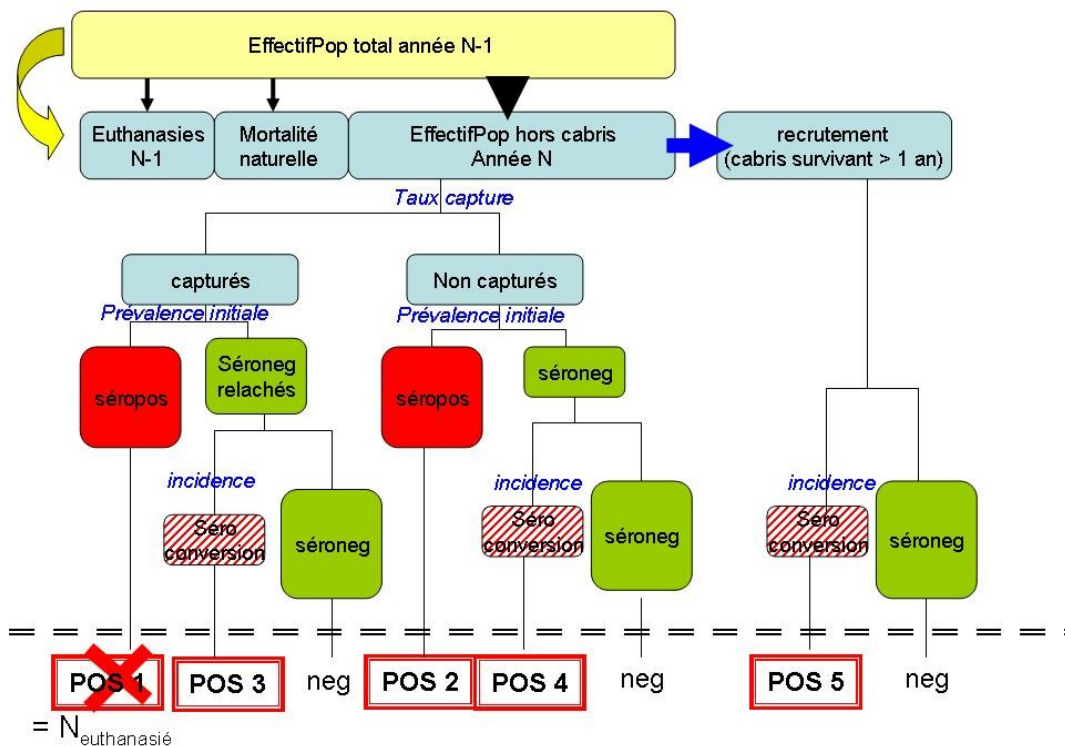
EffectifPop total année N-1

Euthanasies N-1

Mortalité naturelle

EffectifPop hors cabris Année N

recrutement (cabris survivant > 1 an)

Taux capture

capturés

Non capturés

Prévalence initiale

Prévalence initiale

séropos

Séroneg relachés

séropos

séroneg

incidence

Séro conversion

séroneg

incidence

Séro conversion

séroneg

incidence

Séro conversion

séroneg

POS 1

POS 3

neg

POS 2

POS 4

neg

POS 5

neg

= $N_{euthanasié}$